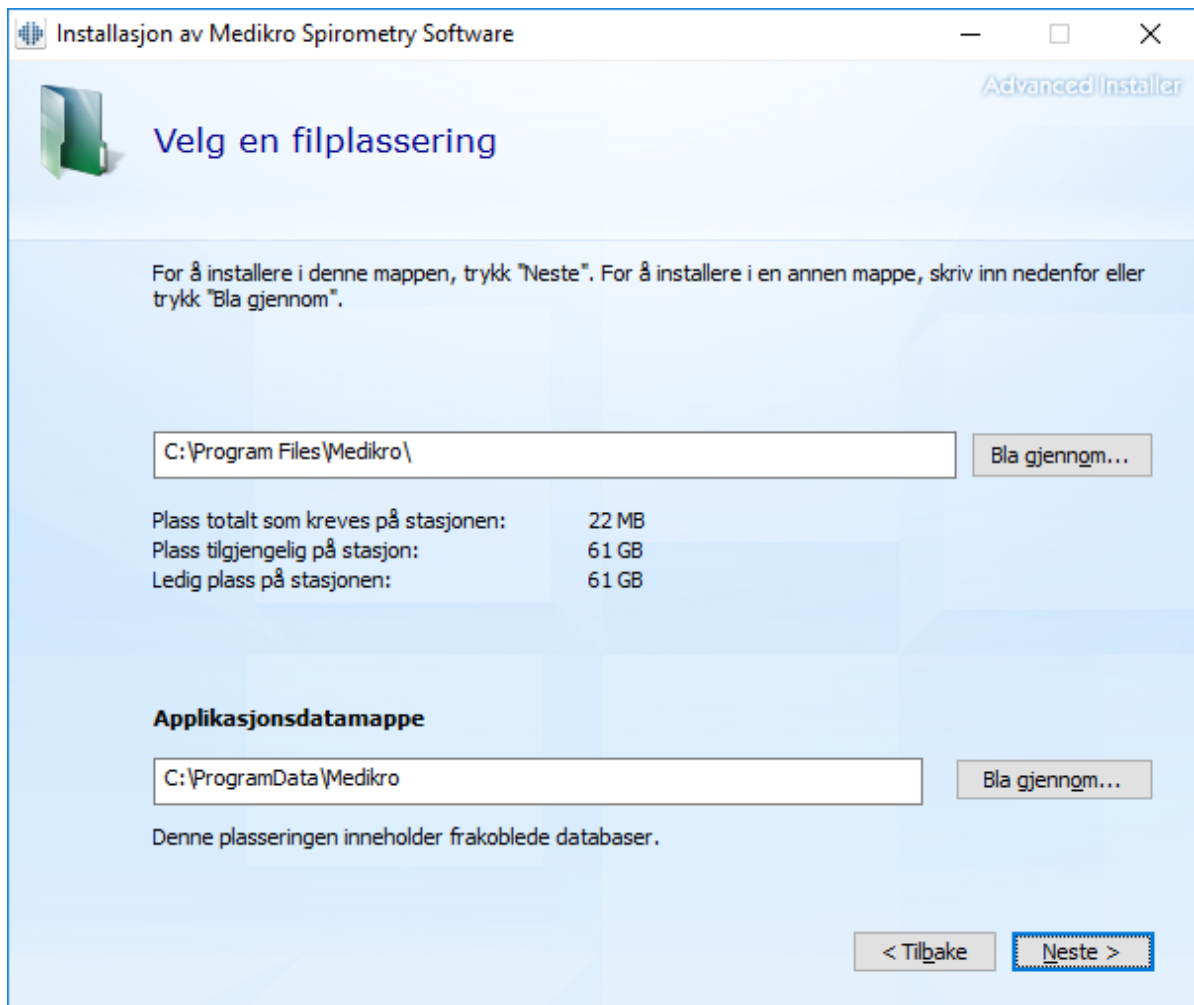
Installasjon av Medikro Spirometry Software

Advanced Installer

Velg en filplassering

For å installere i denne mappen, trykk "Neste". For å installere i en annen mappe, skriv inn nedenfor eller trykk "Bla gjennom".

C:\Program Files\Medikro\

Bla gjennom...

Plass totalt som kreves på stasjonen: 22 MB
Plass tilgjengelig på stasjon: 61 GB
Ledig plass på stasjonen: 61 GB

Applikasjonsdatamappe

C:\ProgramData\Medikro

Bla gjennom...

Denne plasseringen inneholder frakoblede databaser.

< Tilbake

Neste >